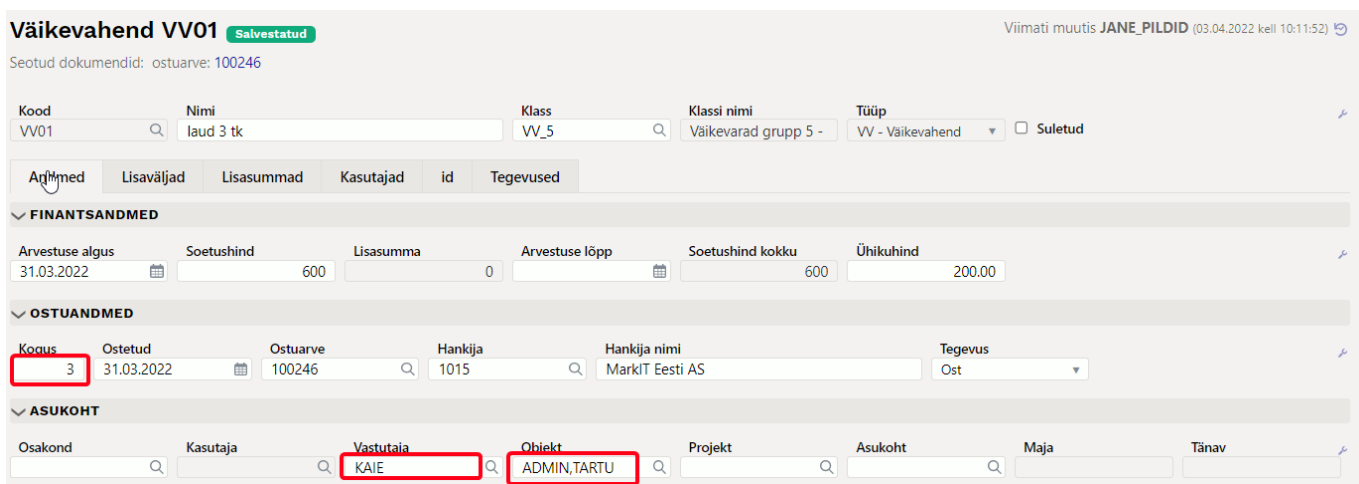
Väikevahend VV01 Salvestatud

Viimati muutis JANE_PILDID (03.04.2022 kell 10:11:52)

Seotud dokumendid: ostuarve: 100246

| Kood | Nimi | Klass | Klassi nimi | Tüüp | |
|---|---|---|---|---|---|
| VV01 | laud 3 tk | VV_5 | Väikevarad grupp 5 - | VV - Väikevahend | Suletud |

Andmed | Lisaväljad | Lisasummad | Kasutajad | id | Tegevused

FINANTSANDMED

| Arvestuse algus | Soetushind | Lisasumma | Arvestuse lõpp | Soetushind kokku | Ühikuhind |
|---|---|---|---|---|---|
| 31.03.2022 | 600 | 0 | | 600 | 200.00 |

OSTUANDMED

| Kogus | Ostetud | Ostuarve | Hankija | Hankija nimi | Tegevus |
|---|---|---|---|---|---|
| 3 | 31.03.2022 | 100246 | 1015 | MarkIT Eesti AS | Ost |

ASUKOHT

| Osakond | Kasutaja | Vastutaja | Objekt | Projekt | Asukoht | Maja | Tänav |
|---|---|---|---|---|---|---|---|
| | | KAIE | ADMIN,TARTU | | | | |